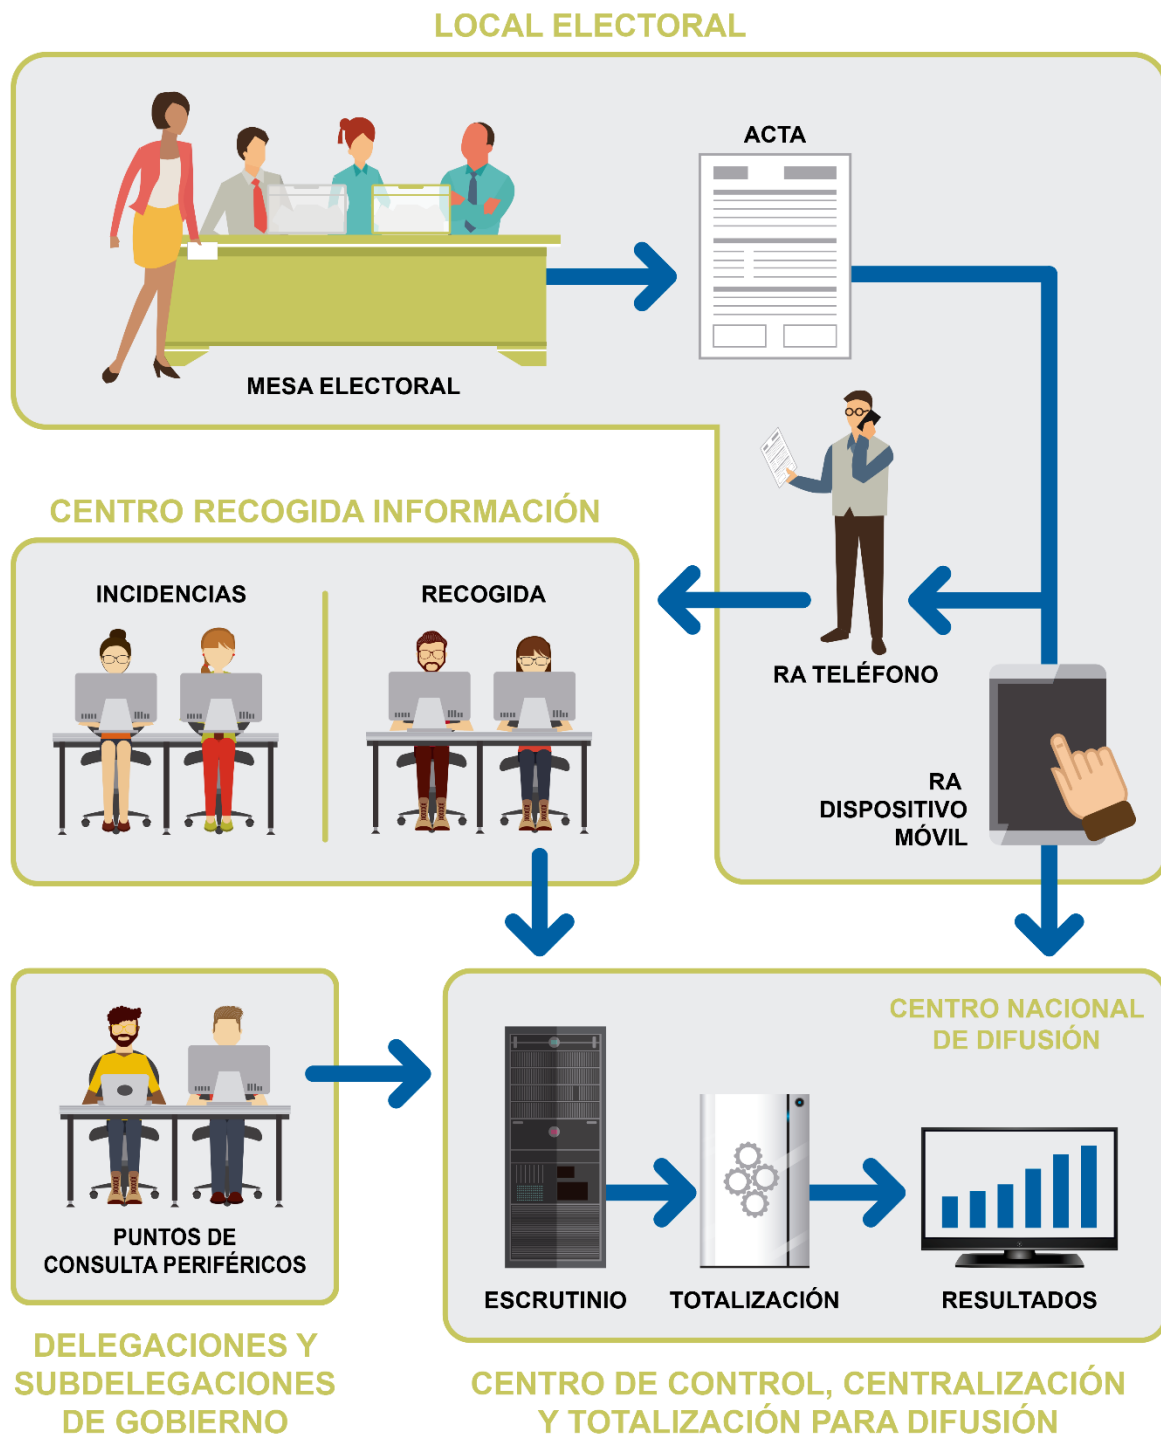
LOCAL ELECTORAL

ACTA

MESA ELECTORAL

CENTRO RECOGIDA INFORMACIÓN

INCIDENCIAS

RECOGIDA

RA TELÉFONO

RA DISPOSITIVO MÓVIL

CENTRO NACIONAL DE DIFUSIÓN

PUNTOS DE CONSULTA PERIFÉRICOS

ESCRUTINIO

TOTALIZACIÓN

RESULTADOS

DELEGACIONES Y SUBDELEGACIONES DE GOBIERNO

CENTRO DE CONTROL, CENTRALIZACIÓN Y TOTALIZACIÓN PARA DIFUSIÓN